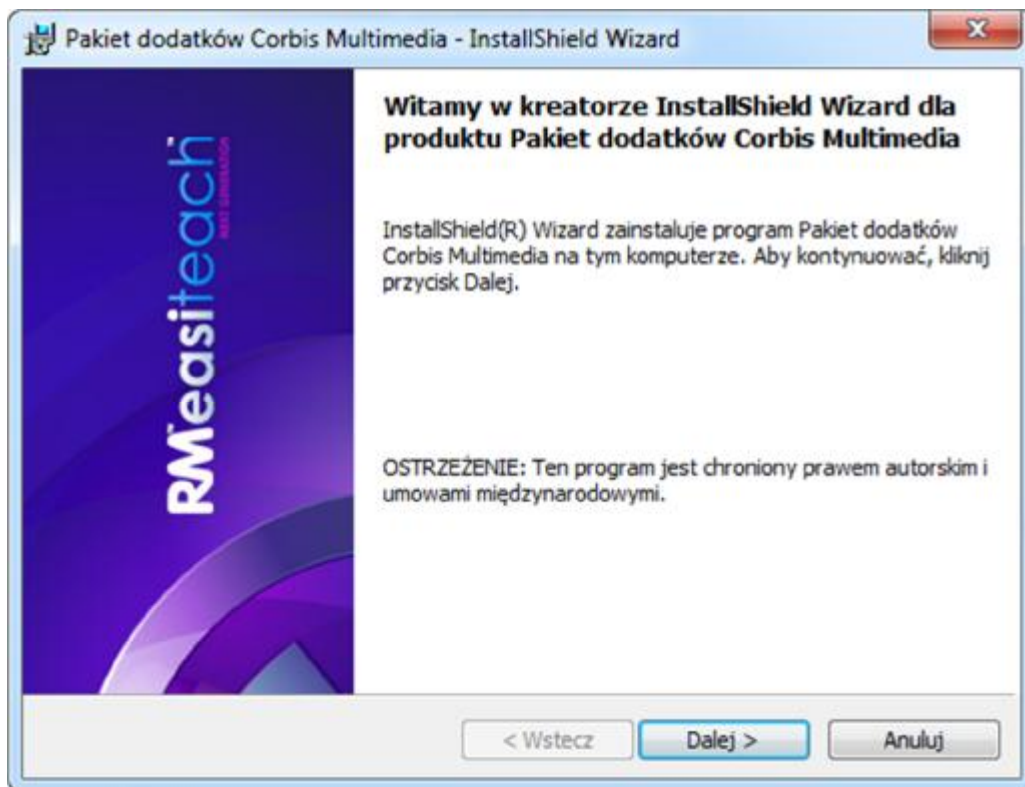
Pakiet dodatków Corbis Multimedia - InstallShield Wizard

RMeasiteach
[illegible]

Witamy w kreatorze InstallShield Wizard dla produktu Pakiet dodatków Corbis Multimedia

InstallShield(R) Wizard zainstaluje program Pakiet dodatków Corbis Multimedia na tym komputerze. Aby kontynuować, kliknij przycisk Dalej.

OSTRZEŻENIE: Ten program jest chroniony prawem autorskim i umowami międzynarodowymi.

< Wstecz
Dalej >
Anuluj